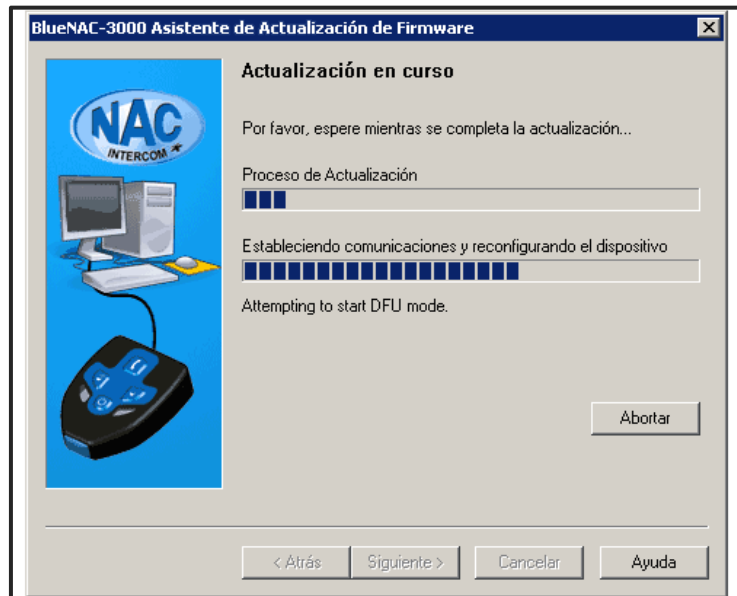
BlueNAC-3000 Asistente de Actualización de Firmware

NAC
INTERCOM

Actualización en curso

Por favor, espere mientras se completa la actualización...

Proceso de Actualización

Estableciendo comunicaciones y reconfigurando el dispositivo

Attempting to start DFU mode.

Abortar

< Atrás
Siguiente >
Cancelar
Ayuda